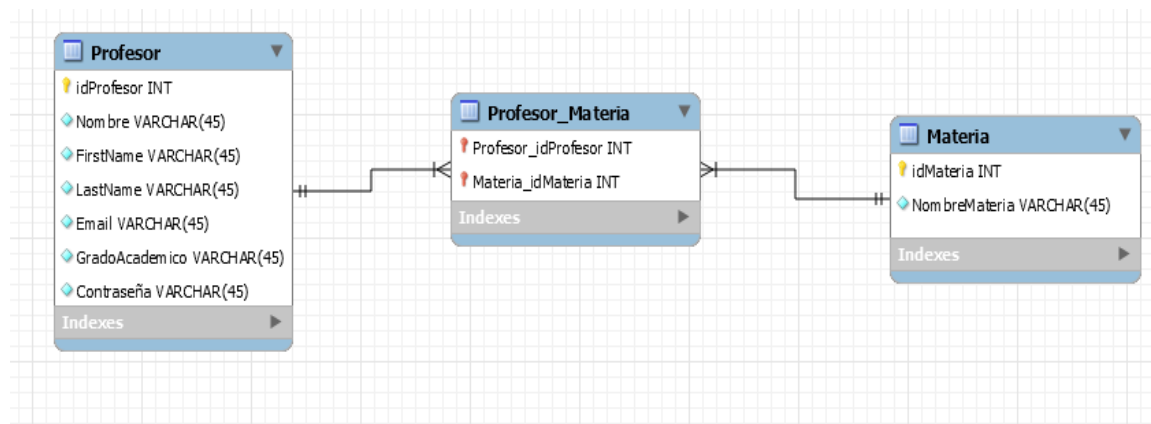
Profesor
idProfesor INT
Nombre VARCHAR(45)
FirstName VARCHAR(45)
LastName VARCHAR(45)
Email VARCHAR(45)
GradoAcademico VARCHAR(45)
Contraseña VARCHAR(45)
Indexes

Profesor_Materia
Profesor_idProfesor INT
Materia_idMateria INT
Indexes

Materia
idMateria INT
NombreMateria VARCHAR(45)
Indexes